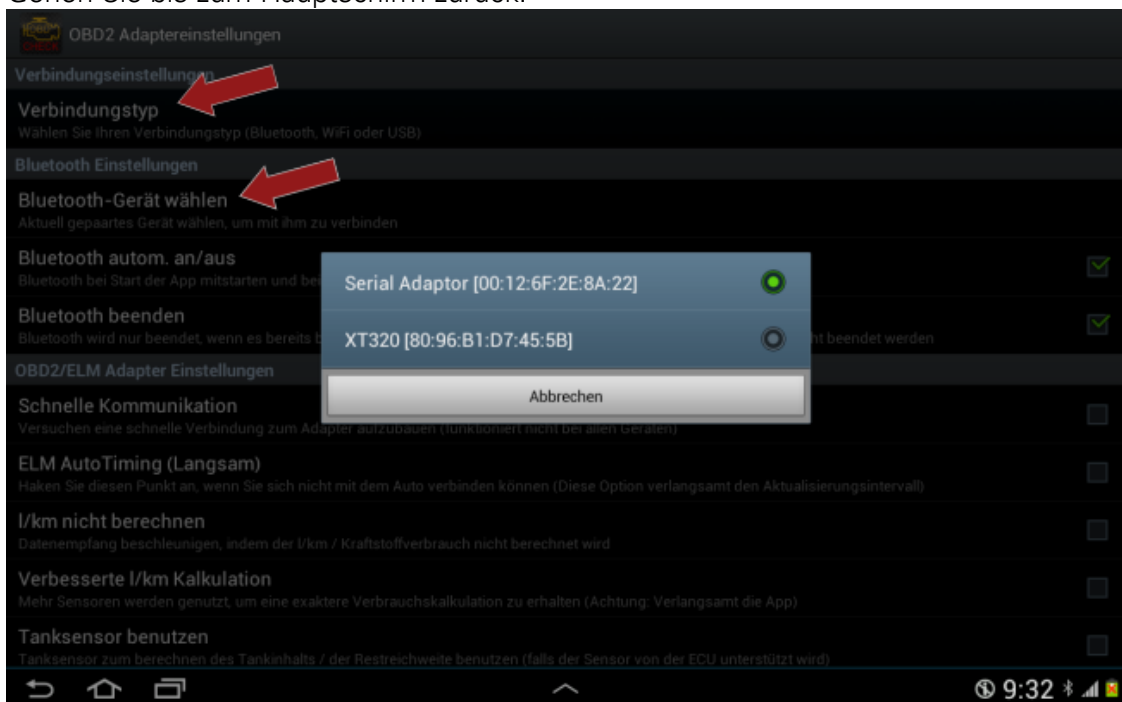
Gehen Sie bis zum Hauptschirm zurück.

OBD2 Adaptereinstellungen

Verbindungseinstellungen

Verbindungstyp
Wählen Sie Ihren Verbindungstyp (Bluetooth, WiFi oder USB)

Bluetooth Einstellungen

Bluetooth-Gerät wählen
Aktuell gepaartes Gerät wählen, um mit ihm zu verbinden

Bluetooth autom. an/aus
Bluetooth bei Start der App mitstarten und be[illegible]

Bluetooth beenden
Bluetooth wird nur beendet, wenn es bereits b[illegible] ht beendet werden

Serial Adaptor [00:12:6F:2E:8A:22]

XT320 [80:96:B1:D7:45:5B]

Abbrechen

OBD2/ELM Adapter Einstellungen

Schnelle Kommunikation
Versuchen eine schnelle Verbindung zum Adapter aufzubauen (funktioniert nicht bei allen Geräten)

ELM AutoTiming (Langsam)
Haken Sie diesen Punkt an, wenn Sie sich nicht mit dem Auto verbinden können (Diese Option verlangsamt den Aktualisierungsintervall)

l/km nicht berechnen
Datenempfang beschleunigen, indem der l/km / Kraftstoffverbrauch nicht berechnet wird

Verbesserte l/km Kalkulation
Mehr Sensoren werden genutzt, um eine exaktere Verbrauchskalkulation zu erhalten (Achtung: Verlangsamt die App)

Tanksensor benutzen
Tanksensor zum berechnen des Tankinhalts / der Restreichweite benutzen (falls der Sensor von der ECU unterstützt wird)

9:32